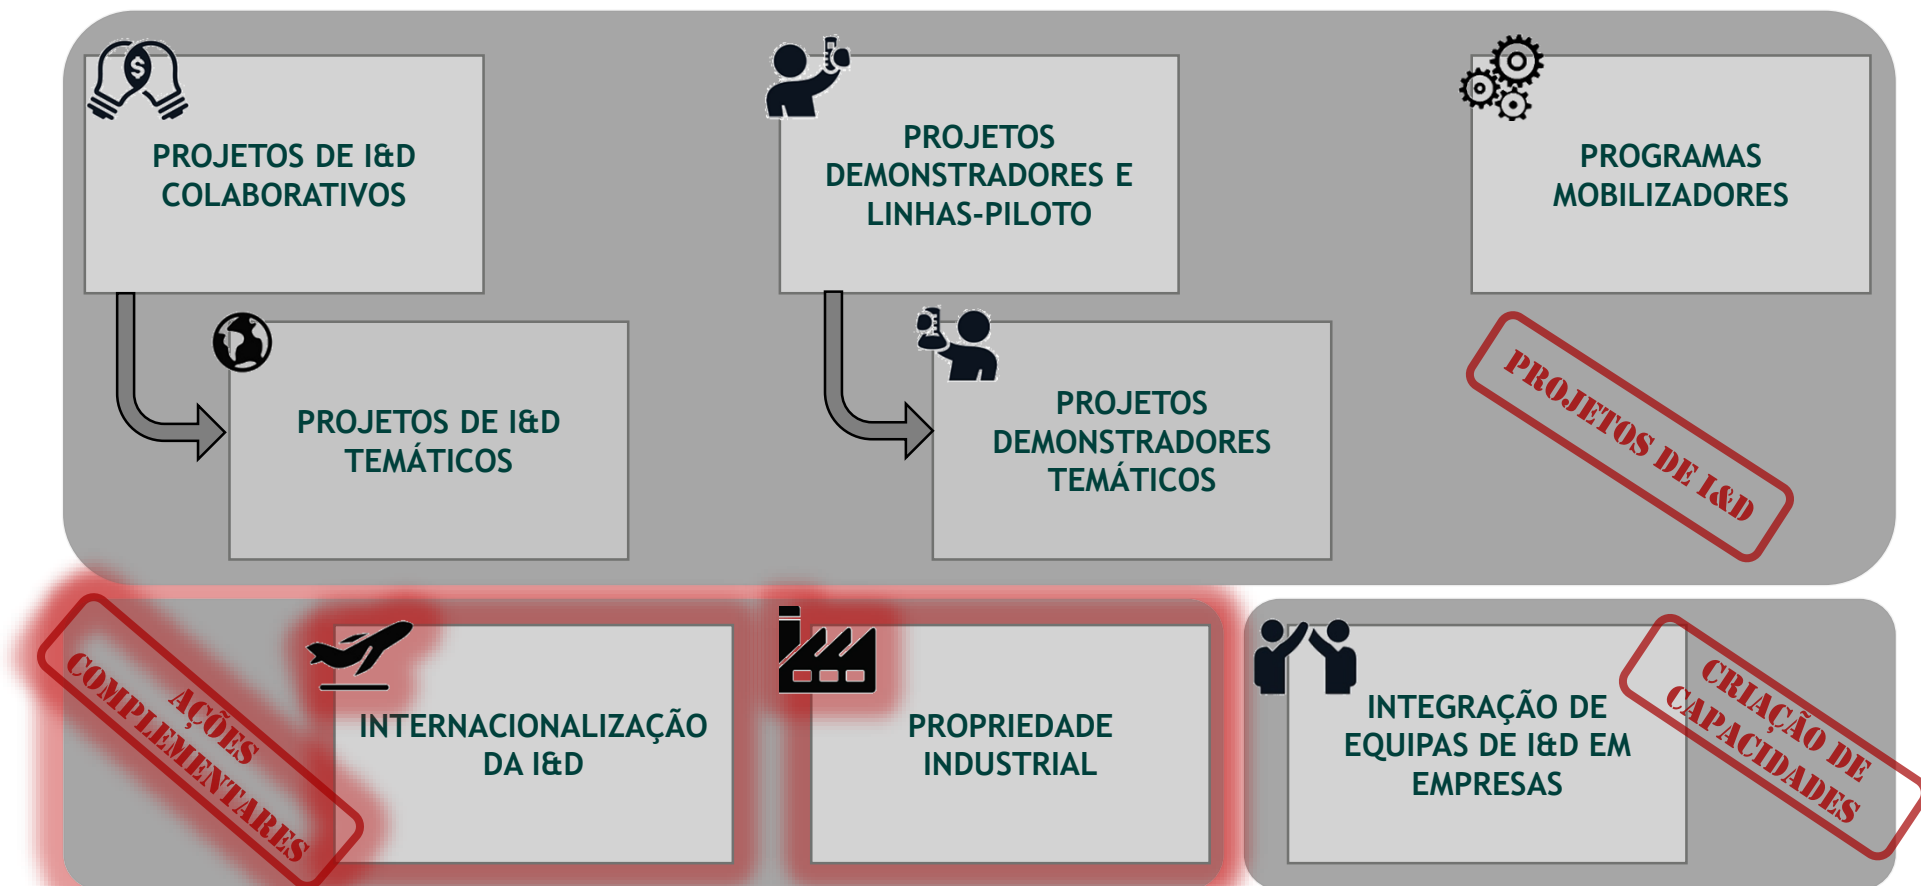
PROJETOS DE I&D COLABORATIVOS

PROJETOS DEMONSTRADORES E LINHAS-PILOTO

PROGRAMAS MOBILIZADORES

PROJETOS DE I&D TEMÁTICOS

PROJETOS DEMONSTRADORES TEMÁTICOS

PROJETOS DE I&D

AÇÕES COMPLEMENTARES

INTERNACIONALIZAÇÃO DA I&D

PROPRIEDADE INDUSTRIAL

INTEGRAÇÃO DE EQUIPAS DE I&D EM EMPRESAS

CRIAÇÃO DE CAPACIDADES